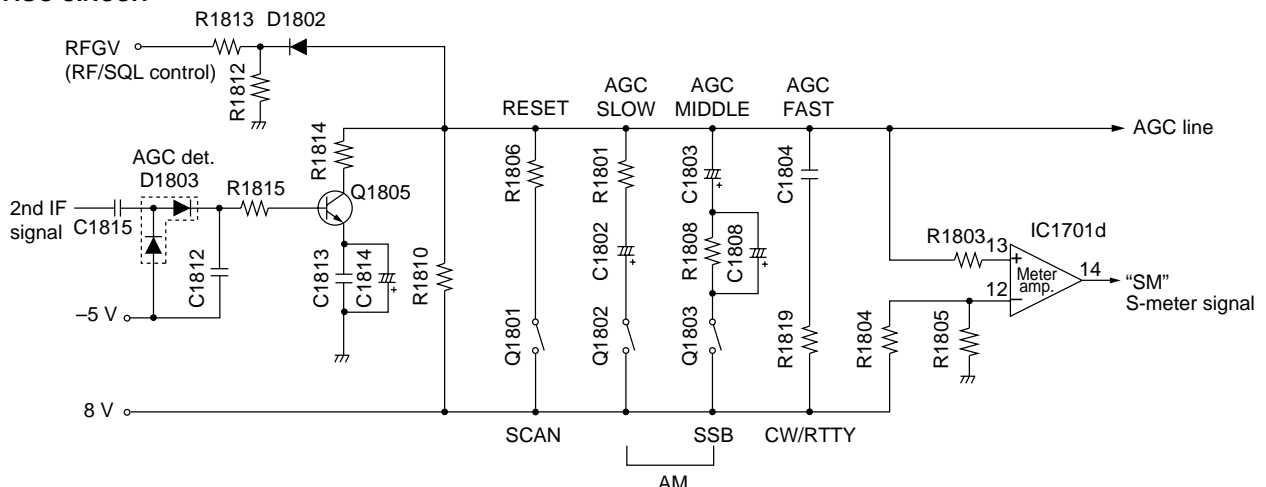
R1813 D1802
RFGV
(RF/SQL control)
R1812
AGC det.
D1803
2nd IF signal
C1815
R1815
C1812
–5 V
R1814
Q1805
C1813
C1814
R1810
RESET
R1806
Q1801
AGC SLOW
R1801
C1802
Q1802
AGC MIDDLE
C1803
R1808
C1808
Q1803
AGC FAST
C1804
R1819
AGC line
R1803
13
IC1701d
Meter amp.
14
12
“SM” S-meter signal
R1804
R1805
8 V
SCAN
SSB
CW/RTTY
AM